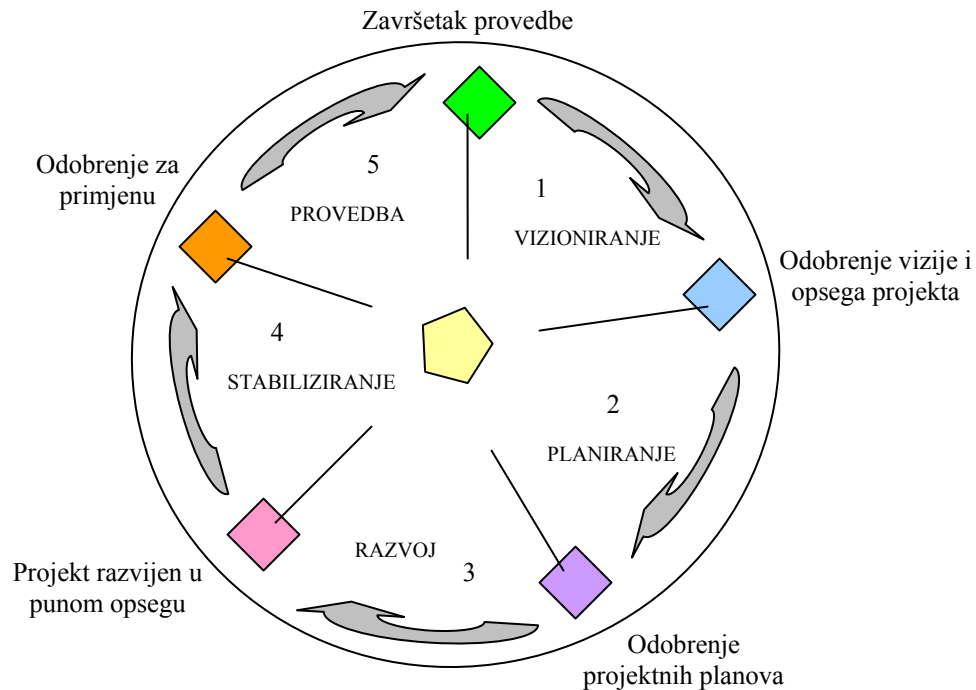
Završetak provedbe

Odobrenje za primjenu

5

PROVEDBA

1

VIZIONIRANJE

Odobrenje vizije i opsega projekta

4

STABILIZIRANJE

2

PLANIRANJE

RAZVOJ

3

Projekt razvijen u punom opsegu

Odobrenje projektnih planova